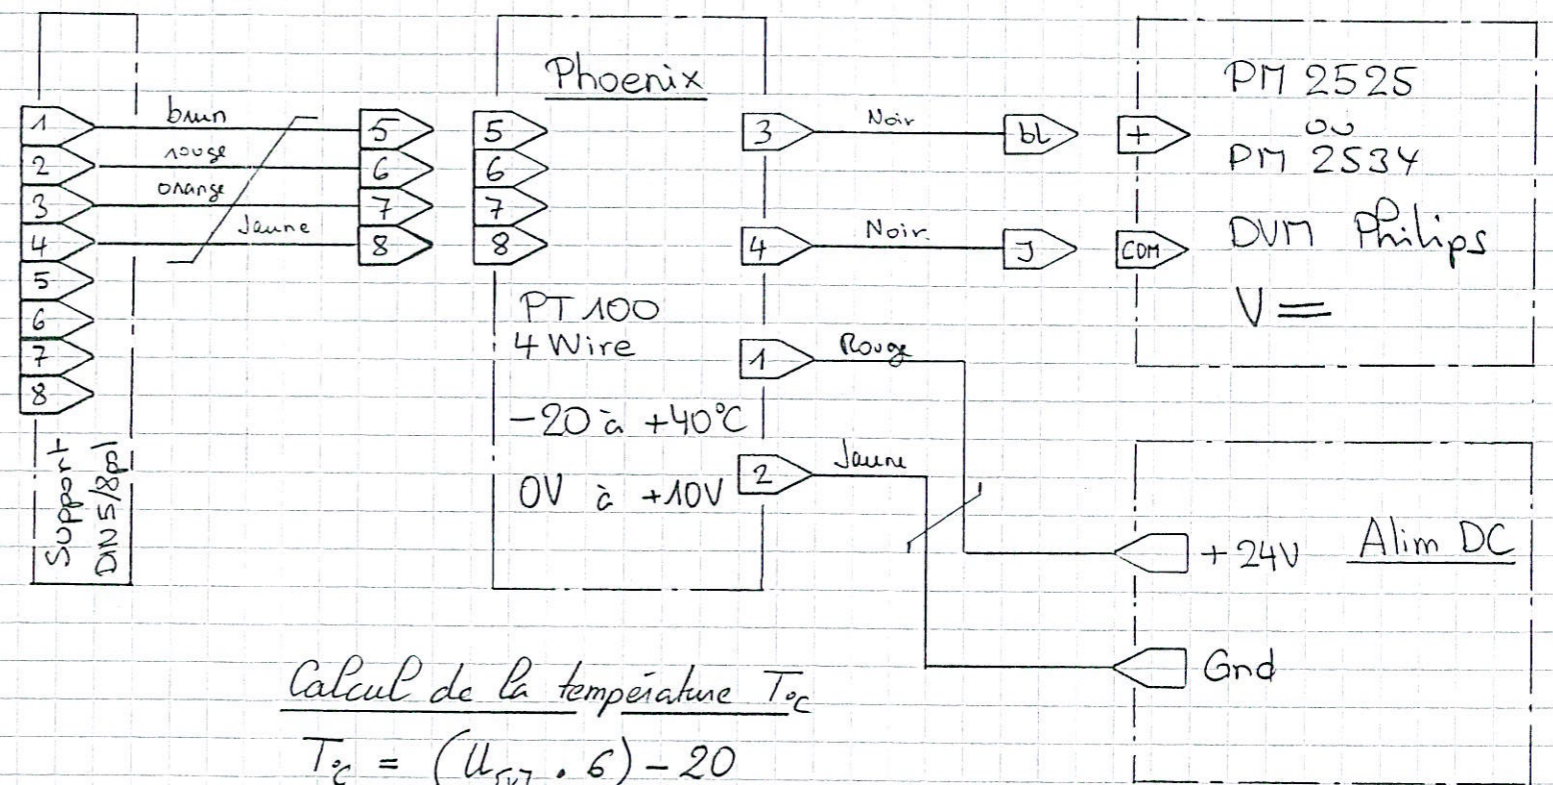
1
2
3
4
5
6
7
8
Support DIN5/8pl

brun
rouge
orange
Jaune

5
6
7
8

Phoenix
5
6
7
8
PT 100
4 Wire
-20 à +40°C
0V à +10V

3
Noir
bl
4
Noir
J
1
Rouge
2
Jaune

PM 2525
ou
PM 2534
DVM Philips
V =
+
COM

+24V
Alim DC
Gnd

Calcul de la température $T_{°C}$
$T_{°C} = (U_{[V]} \cdot 6) - 20$